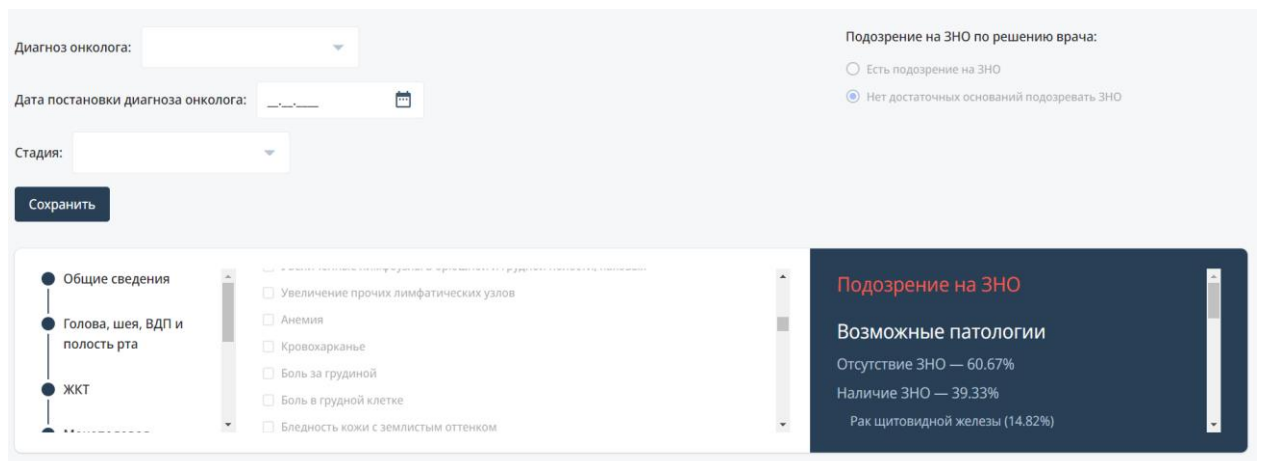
Диагноз онколога:

Дата постановки диагноза онколога: __.__.____

Стадия:

Сохранить

Подозрение на ЗНО по решению врача:

Есть подозрение на ЗНО

Нет достаточных оснований подозревать ЗНО

Общие сведения

Голова, шея, ВДП и полость рта

ЖКТ

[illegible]

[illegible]

Увеличение прочих лимфатических узлов

Анемия

Кровохарканье

Боль за грудиной

Боль в грудной клетке

Бледность кожи с землистым оттенком

Подозрение на ЗНО

Возможные патологии

Отсутствие ЗНО — 60.67%

Наличие ЗНО — 39.33%

Рак щитовидной железы (14.82%)